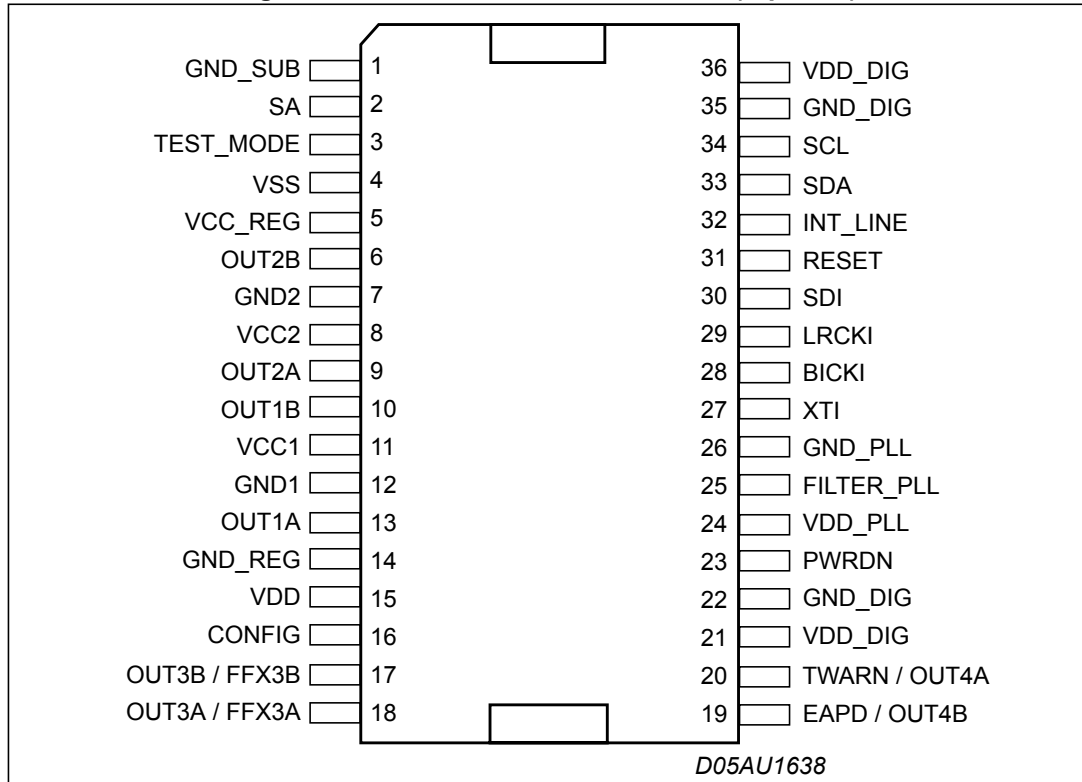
GND_SUB 1
SA 2
TEST_MODE 3
VSS 4
VCC_REG 5
OUT2B 6
GND2 7
VCC2 8
OUT2A 9
OUT1B 10
VCC1 11
GND1 12
OUT1A 13
GND_REG 14
VDD 15
CONFIG 16
OUT3B / FFX3B 17
OUT3A / FFX3A 18

36 VDD_DIG
35 GND_DIG
34 SCL
33 SDA
32 INT_LINE
31 RESET
30 SDI
29 LRCKI
28 BICKI
27 XTI
26 GND_PLL
25 FILTER_PLL
24 VDD_PLL
23 PWRDN
22 GND_DIG
21 VDD_DIG
20 TWARN / OUT4A
19 EAPD / OUT4B

D05AU1638